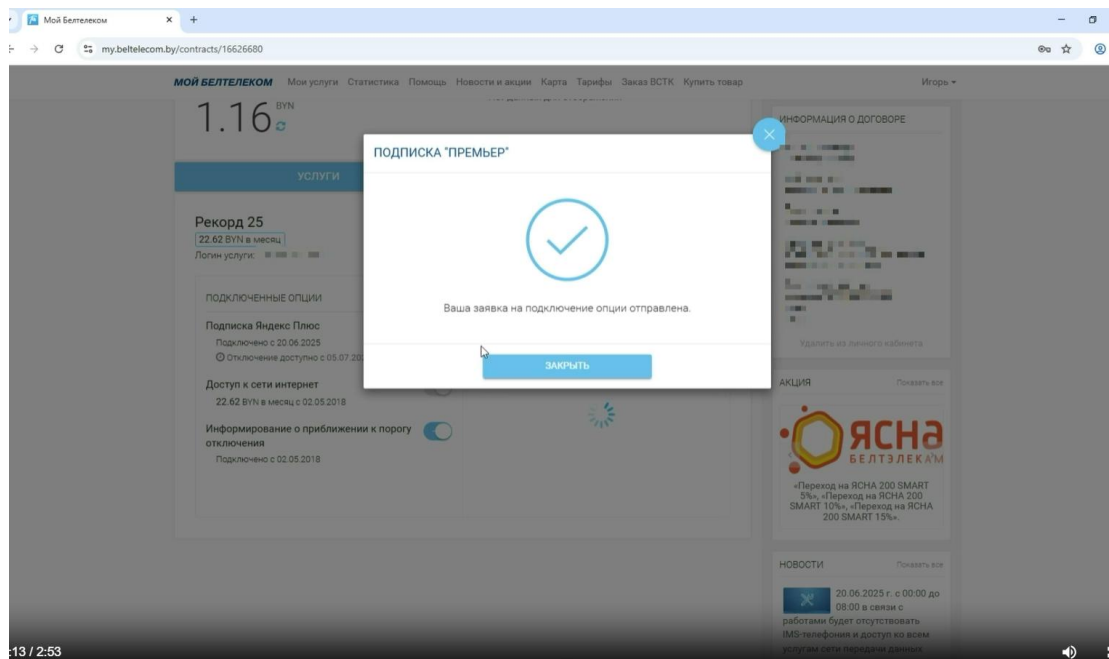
Мой Белтелеком × +

my.beltelecom.by/contracts/16626680

МОЙ БЕЛТЕЛЕКОМ Мои услуги Статистика Помощь Новости и акции Карта Тарифы Заказ ВСТК Купить товар Игорь

1.16 BYN

УСЛУГИ

Рекорд 25
22.62 BYN в месяц
Логин услуги: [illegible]

ПОДКЛЮЧЕННЫЕ ОПЦИИ

Подписка Яндекс Плюс
Подключено с 20.06.2025
Отключение доступно с 05.07.20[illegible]

Доступ к сети интернет
22.62 BYN в месяц с 02.05.2018

Информирование о приближении к порогу отключения
Подключено с 02.05.2018

ПОДПИСКА "ПРЕМЬЕР"

Ваша заявка на подключение опции отправлена.

ЗАКРЫТЬ

ИНФОРМАЦИЯ О ДОГОВОРЕ

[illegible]

Удалить из личного кабинета

АКЦИЯ Показать все

ЯСНА
БЕЛТЭЛЕКАМ

«Переход на ЯСНА 200 SMART 5%», «Переход на ЯСНА 200 SMART 10%», «Переход на ЯСНА 200 SMART 15%».

НОВОСТИ Показать все

20.06.2025 г. с 00:00 до 08:00 в связи с работами будет отсутствовать IMS-телефония и доступ ко всем услугам сети передачи данных

:13 / 2:53